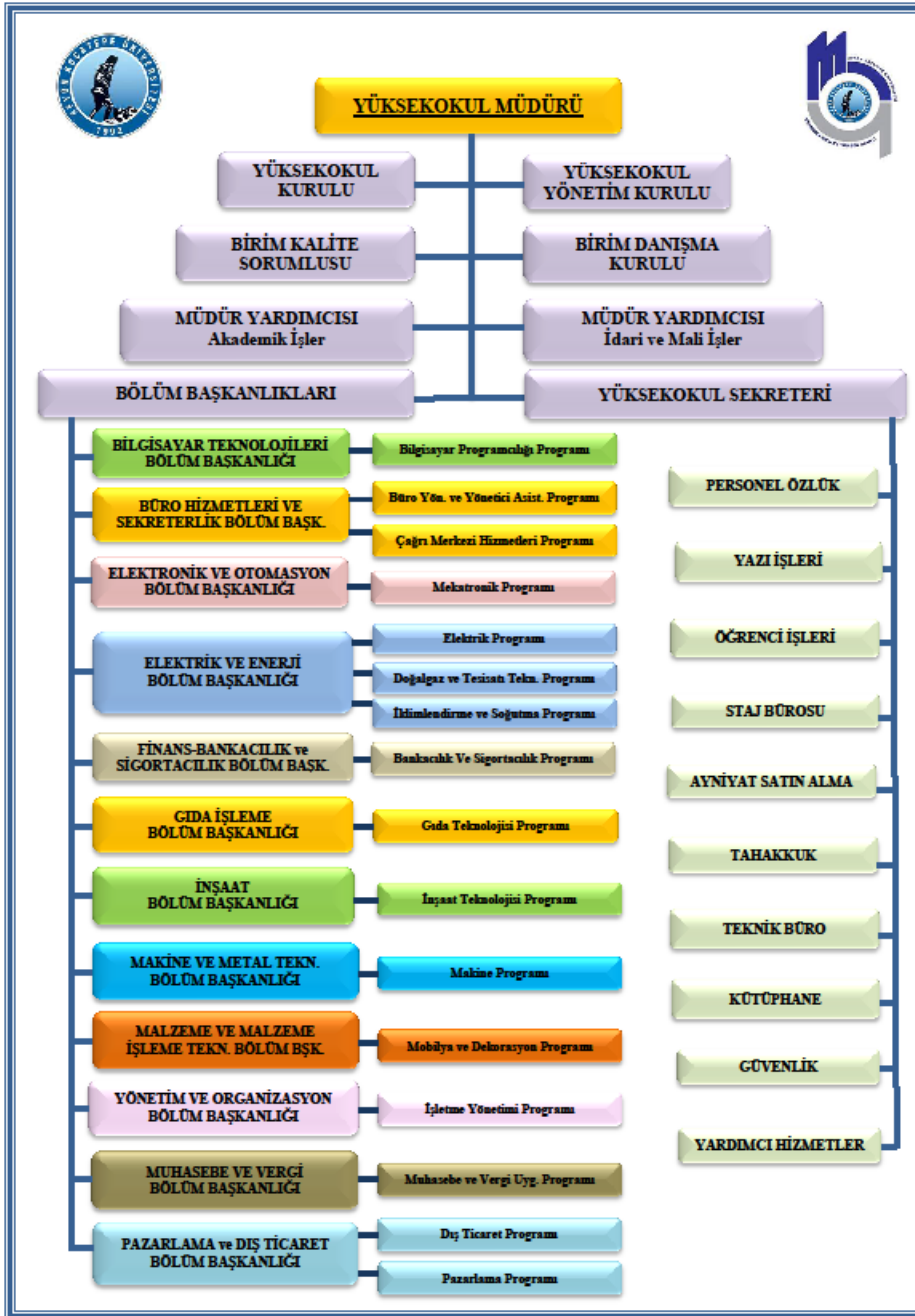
YÜKSEKOKUL MÜDÜRÜ

YÜKSEKOKUL KURULU

YÜKSEKOKUL YÖNETİM KURULU

BİRİM KALİTE SORUMLUSU

BİRİM DANIŞMA KURULU

MÜDÜR YARDIMCISI Akademik İşler

MÜDÜR YARDIMCISI İdari ve Mali İşler

BÖLÜM BAŞKANLIKLARI

YÜKSEKOKUL SEKRETERİ

BİLGİSAYAR TEKNOLOJİLERİ BÖLÜM BAŞKANLIĞI

Bilgisayar Programcılığı Programı

BÜRO HİZMETLERİ VE SEKRETERLİK BÖLÜM BAŞK.

Büro Yön. ve Yönetici Asist. Programı

Çağrı Merkezi Hizmetleri Programı

ELEKTRONİK VE OTOMASYON BÖLÜM BAŞKANLIĞI

Mekatronik Programı

ELEKTRİK VE ENERJİ BÖLÜM BAŞKANLIĞI

Elektrik Programı

Doğalgaz ve Tesisatı Tekn. Programı

İklimlendirme ve Soğutma Programı

FİNANS-BANKACILIK ve SİGORTACILIK BÖLÜM BAŞK.

Bankacılık Ve Sigortacılık Programı

GIDA İŞLEME BÖLÜM BAŞKANLIĞI

Gıda Teknolojisi Programı

İNŞAAT BÖLÜM BAŞKANLIĞI

İnşaat Teknolojisi Programı

MAKİNE VE METAL TEKN. BÖLÜM BAŞKANLIĞI

Makine Programı

MALZEME VE MALZEME İŞLEME TEKN. BÖLÜM BŞK.

Mobilya ve Dekorasyon Programı

YÖNETİM VE ORGANİZASYON BÖLÜM BAŞKANLIĞI

İşletme Yönetimi Programı

MUHASEBE VE VERGİ BÖLÜM BAŞKANLIĞI

Muhasebe ve Vergi Uyg. Programı

PAZARLAMA ve DIŞ TİCARET BÖLÜM BAŞKANLIĞI

Dış Ticaret Programı

Pazarlama Programı

PERSONEL ÖZLÜK

YAZI İŞLERİ

ÖĞRENCİ İŞLERİ

STAJ BÜROSU

AYNİYAT SATIN ALMA

TAHAKKUK

TEKNİK BÜRO

KÜTÜPHANE

GÜVENLİK

YARDIMCI HİZMETLER